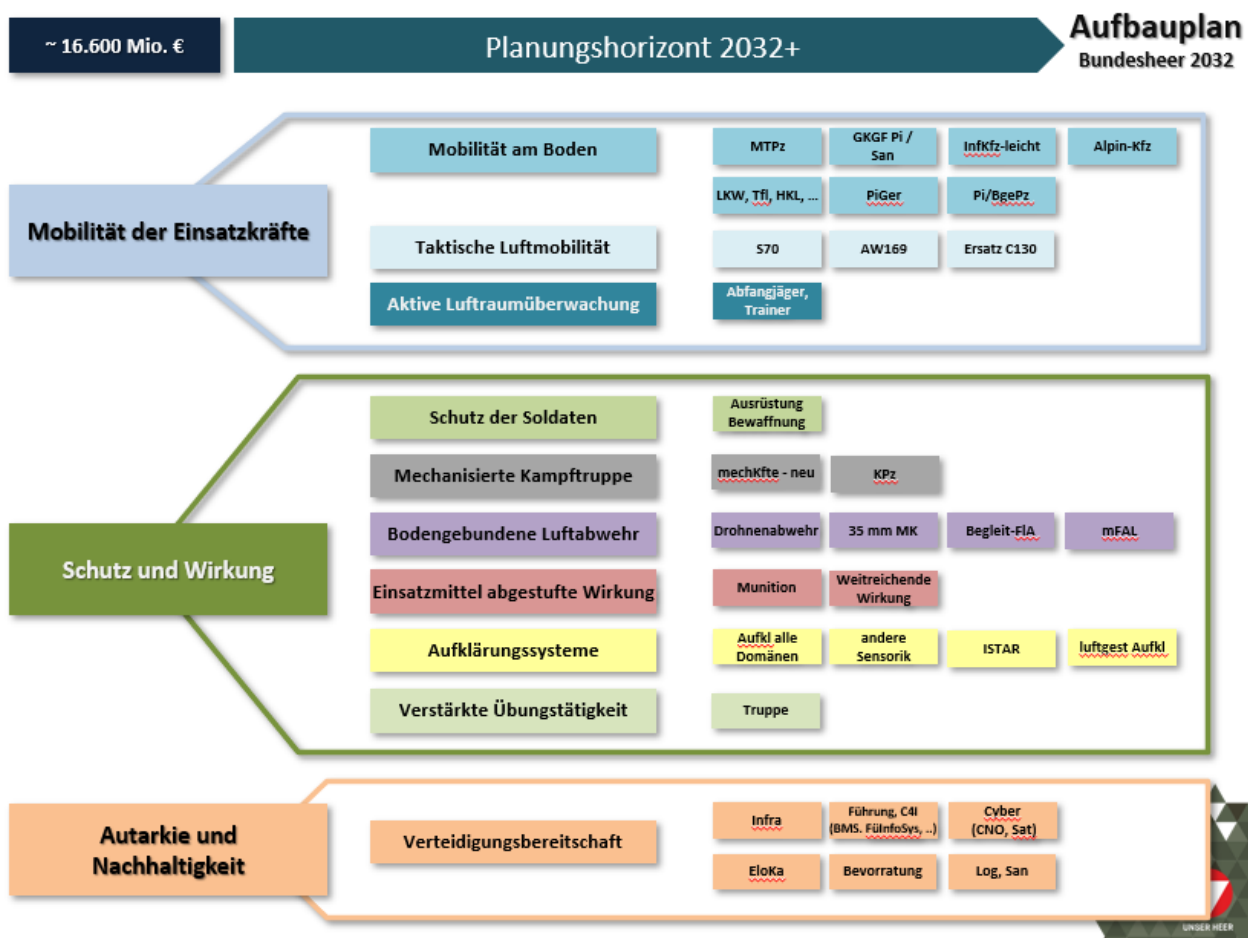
~ 16.600 Mio. €

Planungshorizont 2032+

Aufbauplan
Bundesheer 2032

Mobilität der Einsatzkräfte

Mobilität am Boden
MTPz
GKGF Pi / San
InfKfz-leicht
Alpin-Kfz
LKW, Tfl, HKL, ...
PiGer
Pi/BgePz

Taktische Luftmobilität
S70
AW169
Ersatz C130

Aktive Luftraumüberwachung
Abfangjäger, Trainer

Schutz und Wirkung

Schutz der Soldaten
Ausrüstung Bewaffnung

Mechanisierte Kampftruppe
mechKfte - neu
KPz

Bodengebundene Luftabwehr
Drohnenabwehr
35 mm MK
Begleit-FlA
mFAL

Einsatzmittel abgestufte Wirkung
Munition
Weitreichende Wirkung

Aufklärungssysteme
Aufkl alle Domänen
andere Sensorik
ISTAR
luftgest Aufkl

Verstärkte Übungstätigkeit
Truppe

Autarkie und Nachhaltigkeit

Verteidigungsbereitschaft
Infra
Führung, C4I (BMS. FüInfoSys, ..)
Cyber (CNO, Sat)
EloKa
Bevorratung
Log, San

UNSER HEER